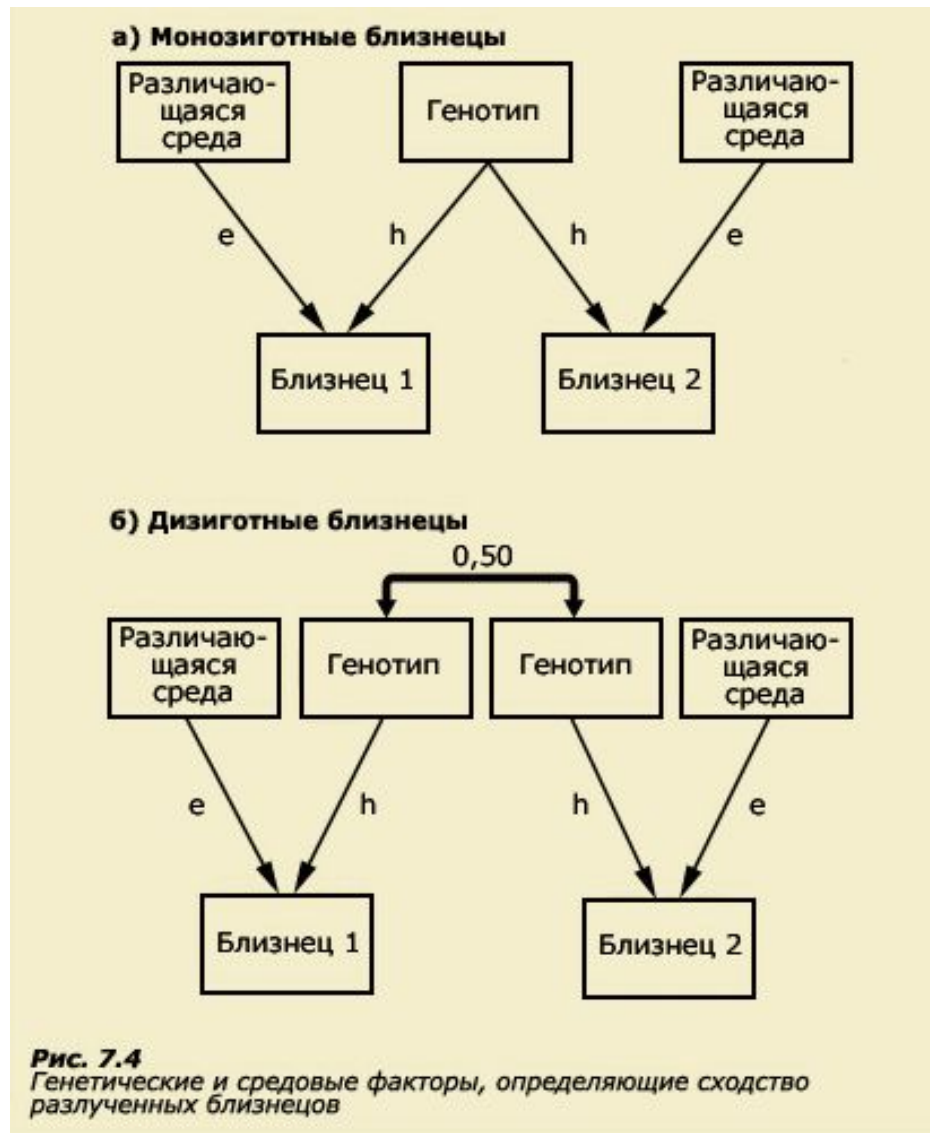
а) Монозиготные близнецы

Различающаяся среда

Генотип

Различающаяся среда

e

h

h

e

Близнец 1

Близнец 2

б) Дизиготные близнецы

0,50

Различающаяся среда

Генотип

Генотип

Различающаяся среда

e

h

h

e

Близнец 1

Близнец 2

Рис. 7.4
Генетические и средовые факторы, определяющие сходство разлученных близнецов